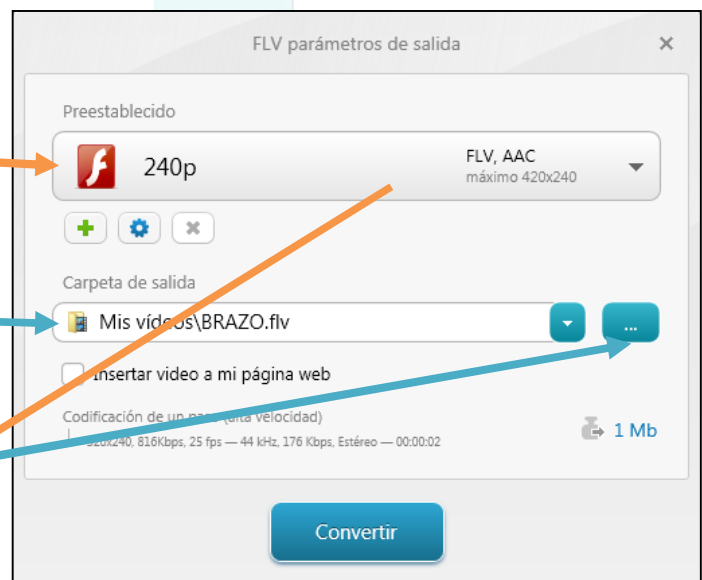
FLV parámetros de salida

×

Preestablecido

240p

FLV, AAC
máximo 420x240

Carpeta de salida

Mis vídeos\BRAZO.flv

...

Insertar video a mi página web

Codificación de un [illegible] (alta velocidad)
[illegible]320x240, 816Kbps, 25 fps — 44 kHz, 176 Kbps, Estéreo — 00:00:02

1 Mb

Convertir